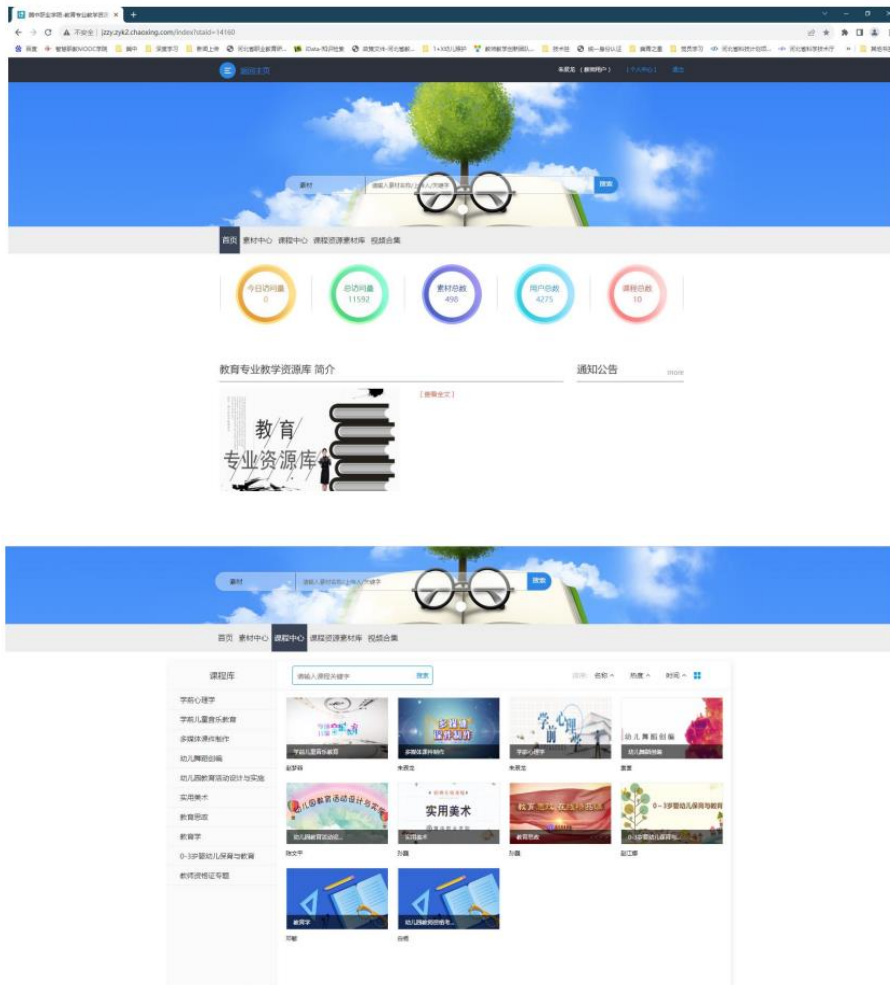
滦中职业学院-教育专业教学资源 ×

不安全 | jzzy.zyk2.chaoxing.com/index?staid=14160

返回主页

今日访问量
0

总访问量
11592

素材总数
498

用户总数
4275

课程总数
10

素材 请输入素材名称/上传人/关键字 搜索

首页 素材中心 课程中心 课程资源素材库 视频合集

教育专业教学资源库 简介

[查看全文]

通知公告 more

教育 专业资源库

素材 请输入素材名称/上传人/关键字 搜索

首页 素材中心 课程中心 课程资源素材库 视频合集

课程库

学前心理学
学前儿童音乐教育
多媒体课件制作
幼儿舞蹈创编
幼儿园教育活动设计与实施
实用美术
教育思政
教育学
0-3岁婴幼儿保育与教育
教师资格证专题

请输入课程关键字 搜索

排序 名称 热度 时间

学前儿童音乐教育
多媒体课件制作
学前心理学
幼儿舞蹈创编
幼儿园教育活动设计与实施
实用美术
教育思政
0-3岁婴幼儿保育与教育
教育学
幼儿园教育活动设计